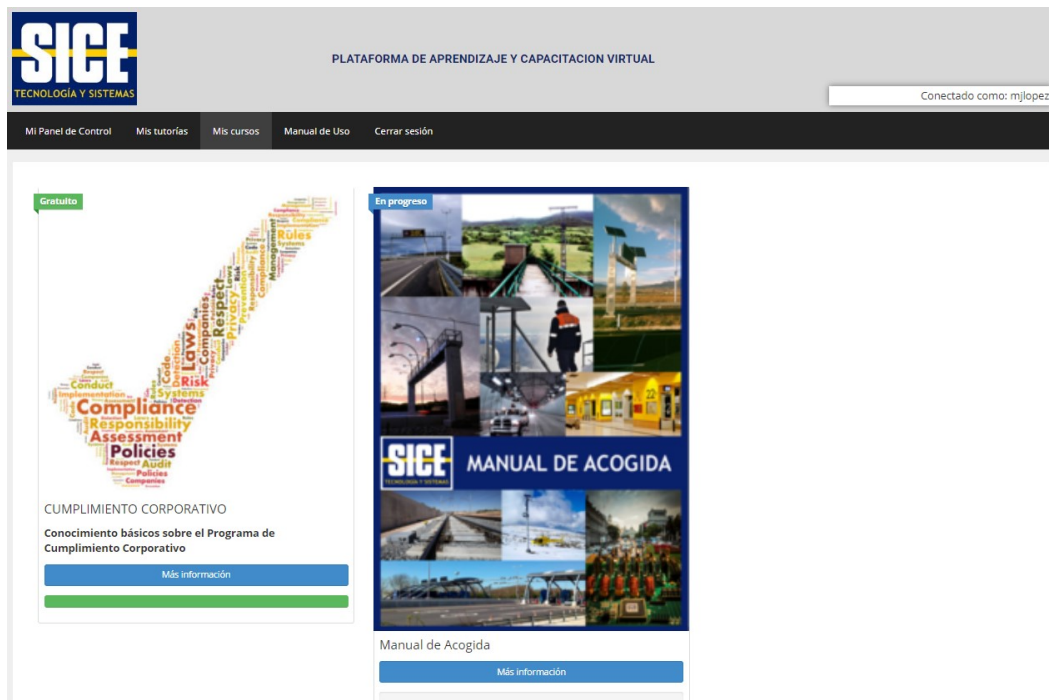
SICE
TECNOLOGÍA Y SISTEMAS

PLATAFORMA DE APRENDIZAJE Y CAPACITACION VIRTUAL

Conectado como: mjlopez

Mi Panel de Control
Mis tutorías
Mis cursos
Manual de Uso
Cerrar sesión

Gratuito

Rules
Management
Laws
Respect
Privacy
Prevention
Companies
Detection
Risk
Code
Conduct
Systems
Implementation
Compliance
Responsibility
Assessment
Policies
Respect
Audit
Policies
Companies

CUMPLIMIENTO CORPORATIVO

Conocimiento básicos sobre el Programa de Cumplimiento Corporativo

Más información

En progreso

SICE
TECNOLOGÍA Y SISTEMAS
MANUAL DE ACOGIDA

Manual de Acogida

Más información